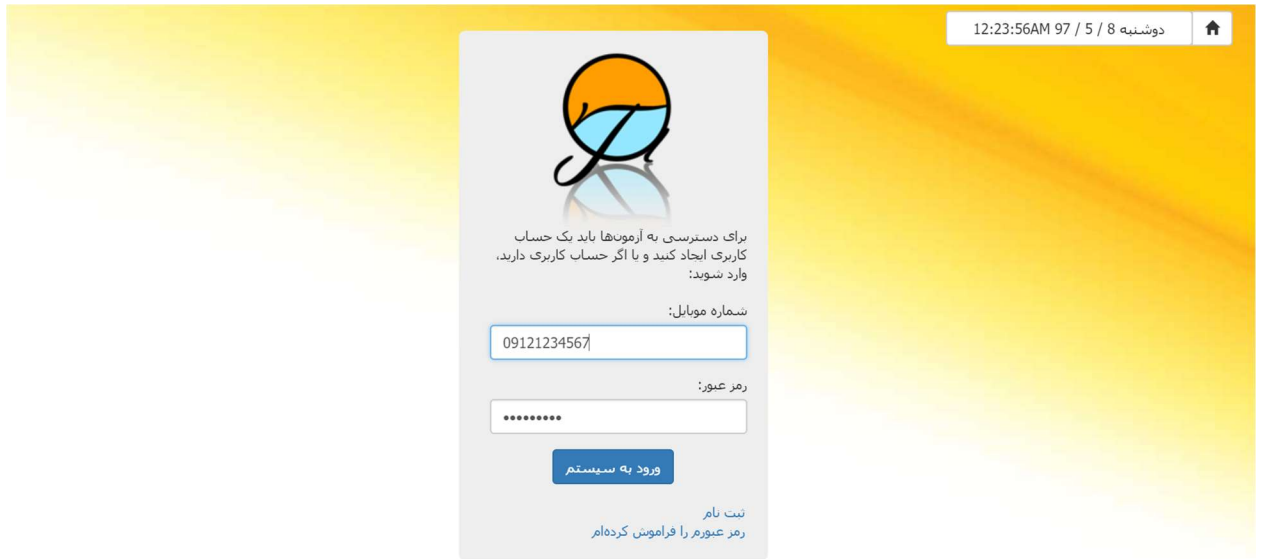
دوشنبه 8 / 5 / 97 12:23:56AM

برای دسترسی به آزمون‌ها باید یک حساب کاربری ایجاد کنید و یا اگر حساب کاربری دارید، وارد شوید:

شماره موبایل:

09121234567

رمز عبور:

•••••••••

ورود به سیستم

ثبت نام
رمز عبورم را فراموش کرده‌ام